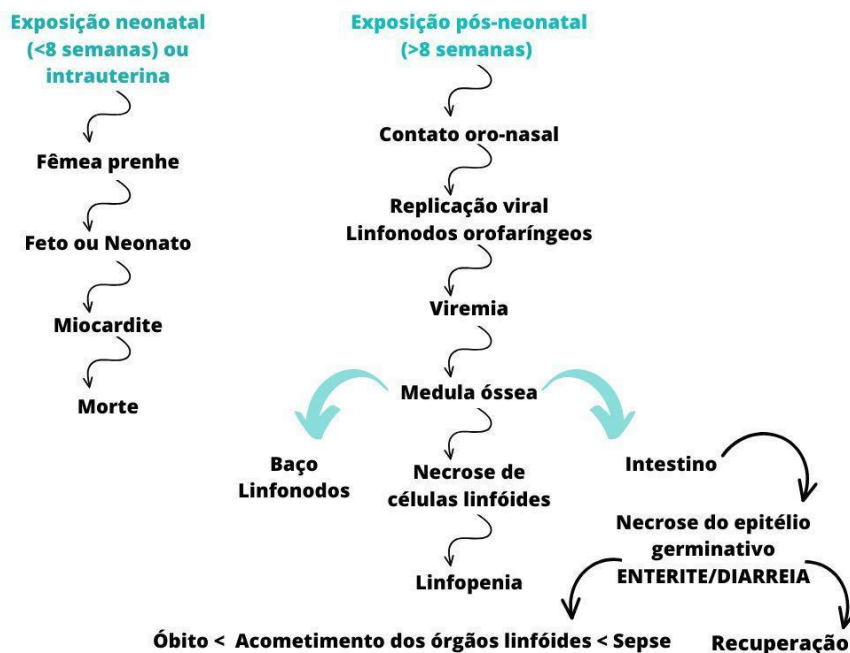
Exposição neonatal (<8 semanas) ou intrauterina

Fêmea prenhe

Feto ou Neonato

Miocardite

Morte

Exposição pós-neonatal (>8 semanas)

Contato oro-nasal

Replicação viral
Linfonodos orofaríngeos

Viremia

Medula óssea

Baço
Linfonodos

Necrose de células linfóides

Linfopenia

Intestino

Necrose do epitélio germinativo
ENTERITE/DIARREIA

Óbito < Acometimento dos órgãos linfóides < Sepse

Recuperação